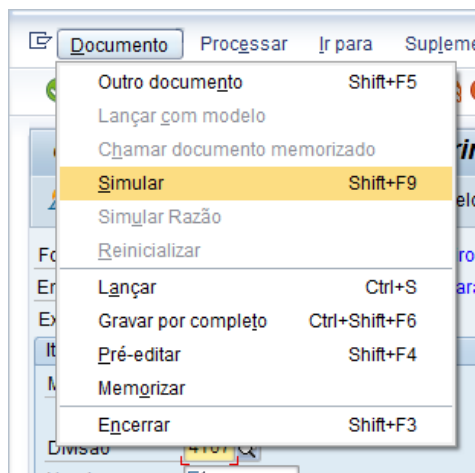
Documento Processar Ir para Suplem

Outro documento Shift+F5
Lançar com modelo
Chamar documento memorizado
Simular Shift+F9
Simular Razão
Reinicializar
Lançar Ctrl+S
Gravar por completo Ctrl+Shift+F6
Pré-editar Shift+F4
Memorizar
Encerrar Shift+F3

Fo
En
Ex
It
M
Divisão